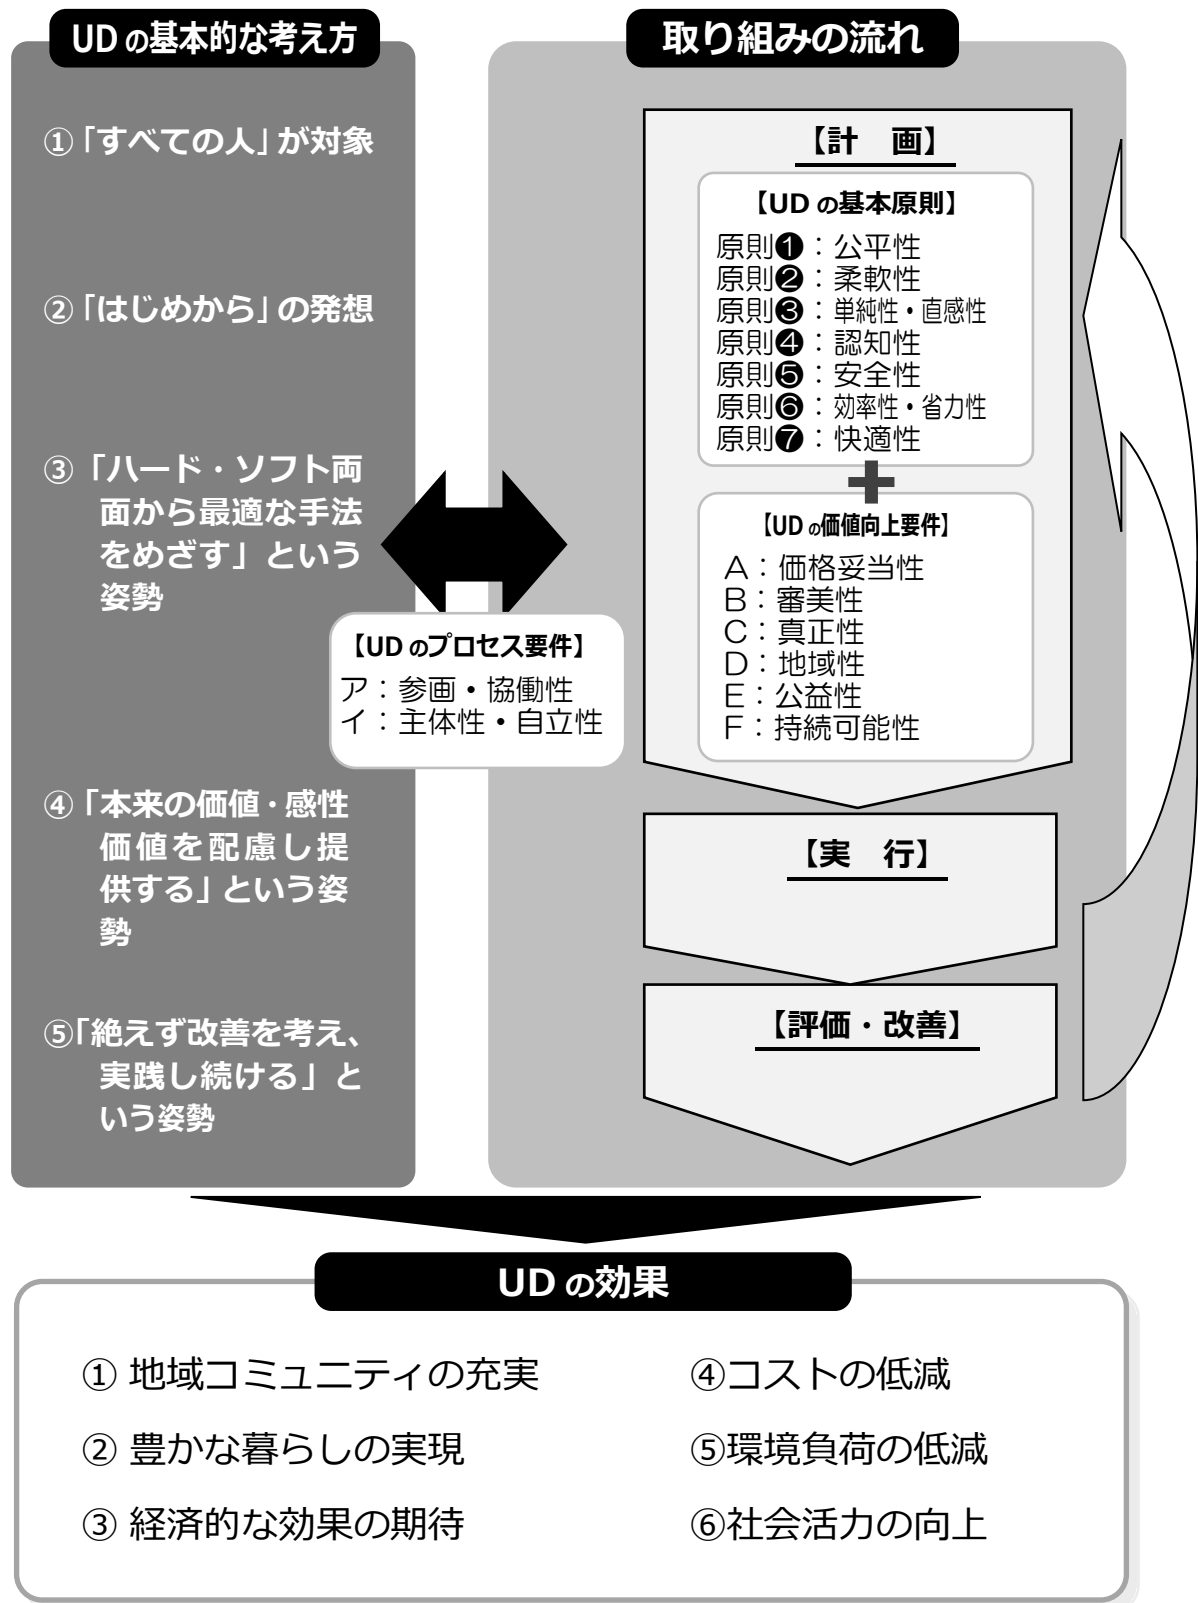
UD の基本的な考え方

①「すべての人」が対象

②「はじめから」の発想

③「ハード・ソフト両面から最適な手法をめざす」という姿勢

④「本来の価値・感性価値を配慮し提供する」という姿勢

⑤「絶えず改善を考え、実践し続ける」という姿勢

取り組みの流れ

【計　画】

【UD の基本原則】

原則❶：公平性
原則❷：柔軟性
原則❸：単純性・直感性
原則❹：認知性
原則❺：安全性
原則❻：効率性・省力性
原則❼：快適性

【UD の価値向上要件】

A：価格妥当性
B：審美性
C：真正性
D：地域性
E：公益性
F：持続可能性

【UD のプロセス要件】

ア：参画・協働性
イ：主体性・自立性

【実　行】

【評価・改善】

UD の効果

① 地域コミュニティの充実
② 豊かな暮らしの実現
③ 経済的な効果の期待
④コストの低減
⑤環境負荷の低減
⑥社会活力の向上